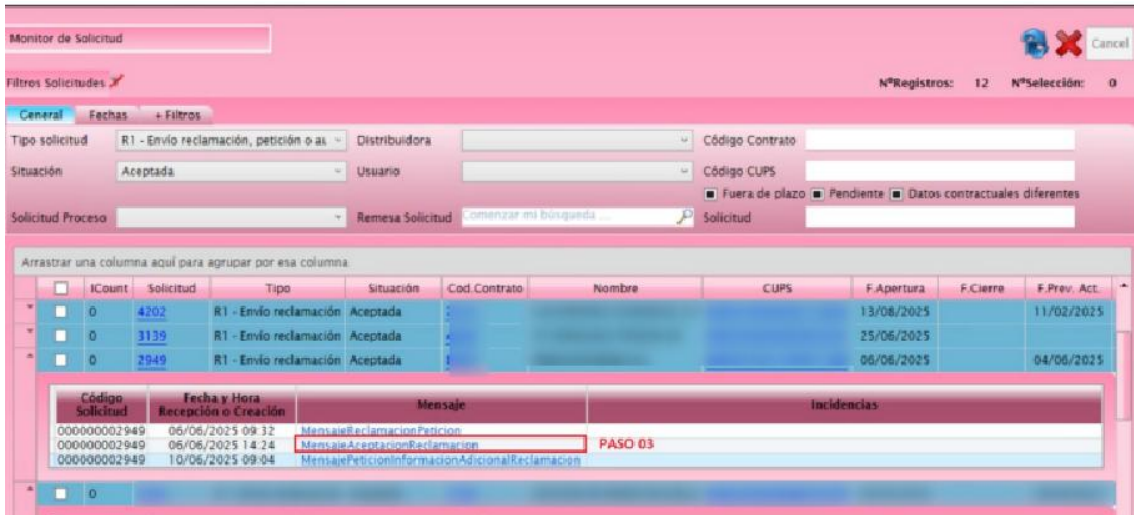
Monitor de Solicitud

Cancel

Filtros Solicitudes

NºRegistros: 12 NºSelección: 0

General Fechas + Filtros

Tipo solicitud R1 - Envío reclamación, petición o as

Distribuidora

Código Contrato

Situación Aceptada

Usuario

Código CUPS

Fuera de plazo Pendiente Datos contractuales diferentes

Solicitud Proceso

Remesa Solicitud Comenzar mi búsqueda ...

Solicitud

Arrastrar una columna aquí para agrupar por esa columna

| | ICount | Solicitud | Tipo | Situación | Cod.Contrato | Nombre | CUPS | F.Apertura | F.Cierre | F.Prev. Act. |
|---|---|---|---|---|---|---|---|---|---|---|
| | 0 | 4202 | R1 - Envío reclamación | Aceptada | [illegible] | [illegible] | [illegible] | 13/08/2025 | | 11/02/2025 |
| | 0 | 3139 | R1 - Envío reclamación | Aceptada | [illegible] | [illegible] | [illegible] | 25/06/2025 | | |
| | 0 | 2949 | R1 - Envío reclamación | Aceptada | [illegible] | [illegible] | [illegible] | 06/06/2025 | | 04/06/2025 |

| Código Solicitud | Fecha y Hora Recepción o Creación | Mensaje | Incidencias |
|---|---|---|---|
| 000000002949 | 06/06/2025 09:32 | MensajeReclamacionPeticion | |
| 000000002949 | 06/06/2025 14:24 | MensajeAceptacionReclamacion | PASO 03 |
| 000000002949 | 10/06/2025 09:04 | MensajePeticionInformacionAdicionalReclamacion | |

0